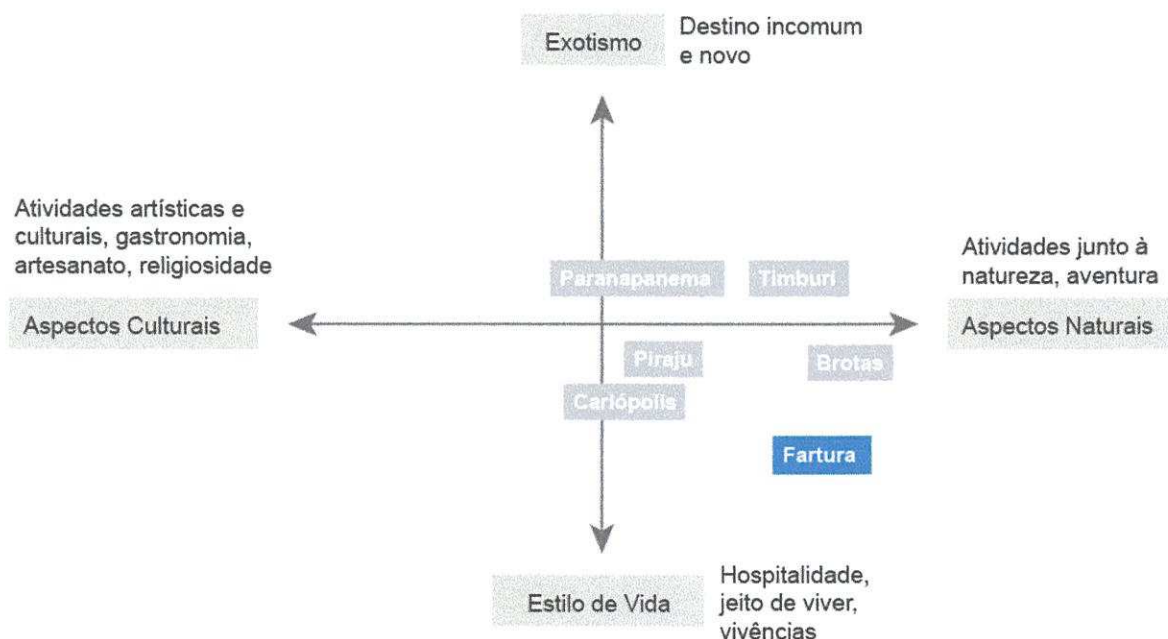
Exotismo

Destino incomum e novo

Atividades artísticas e culturais, gastronomia, artesanato, religiosidade

Aspectos Culturais

Atividades junto à natureza, aventura

Aspectos Naturais

Paranapanema

Timburi

Piraju

Brotas

Carlópolis

Fartura

Estilo de Vida

Hospitalidade, jeito de viver, vivências